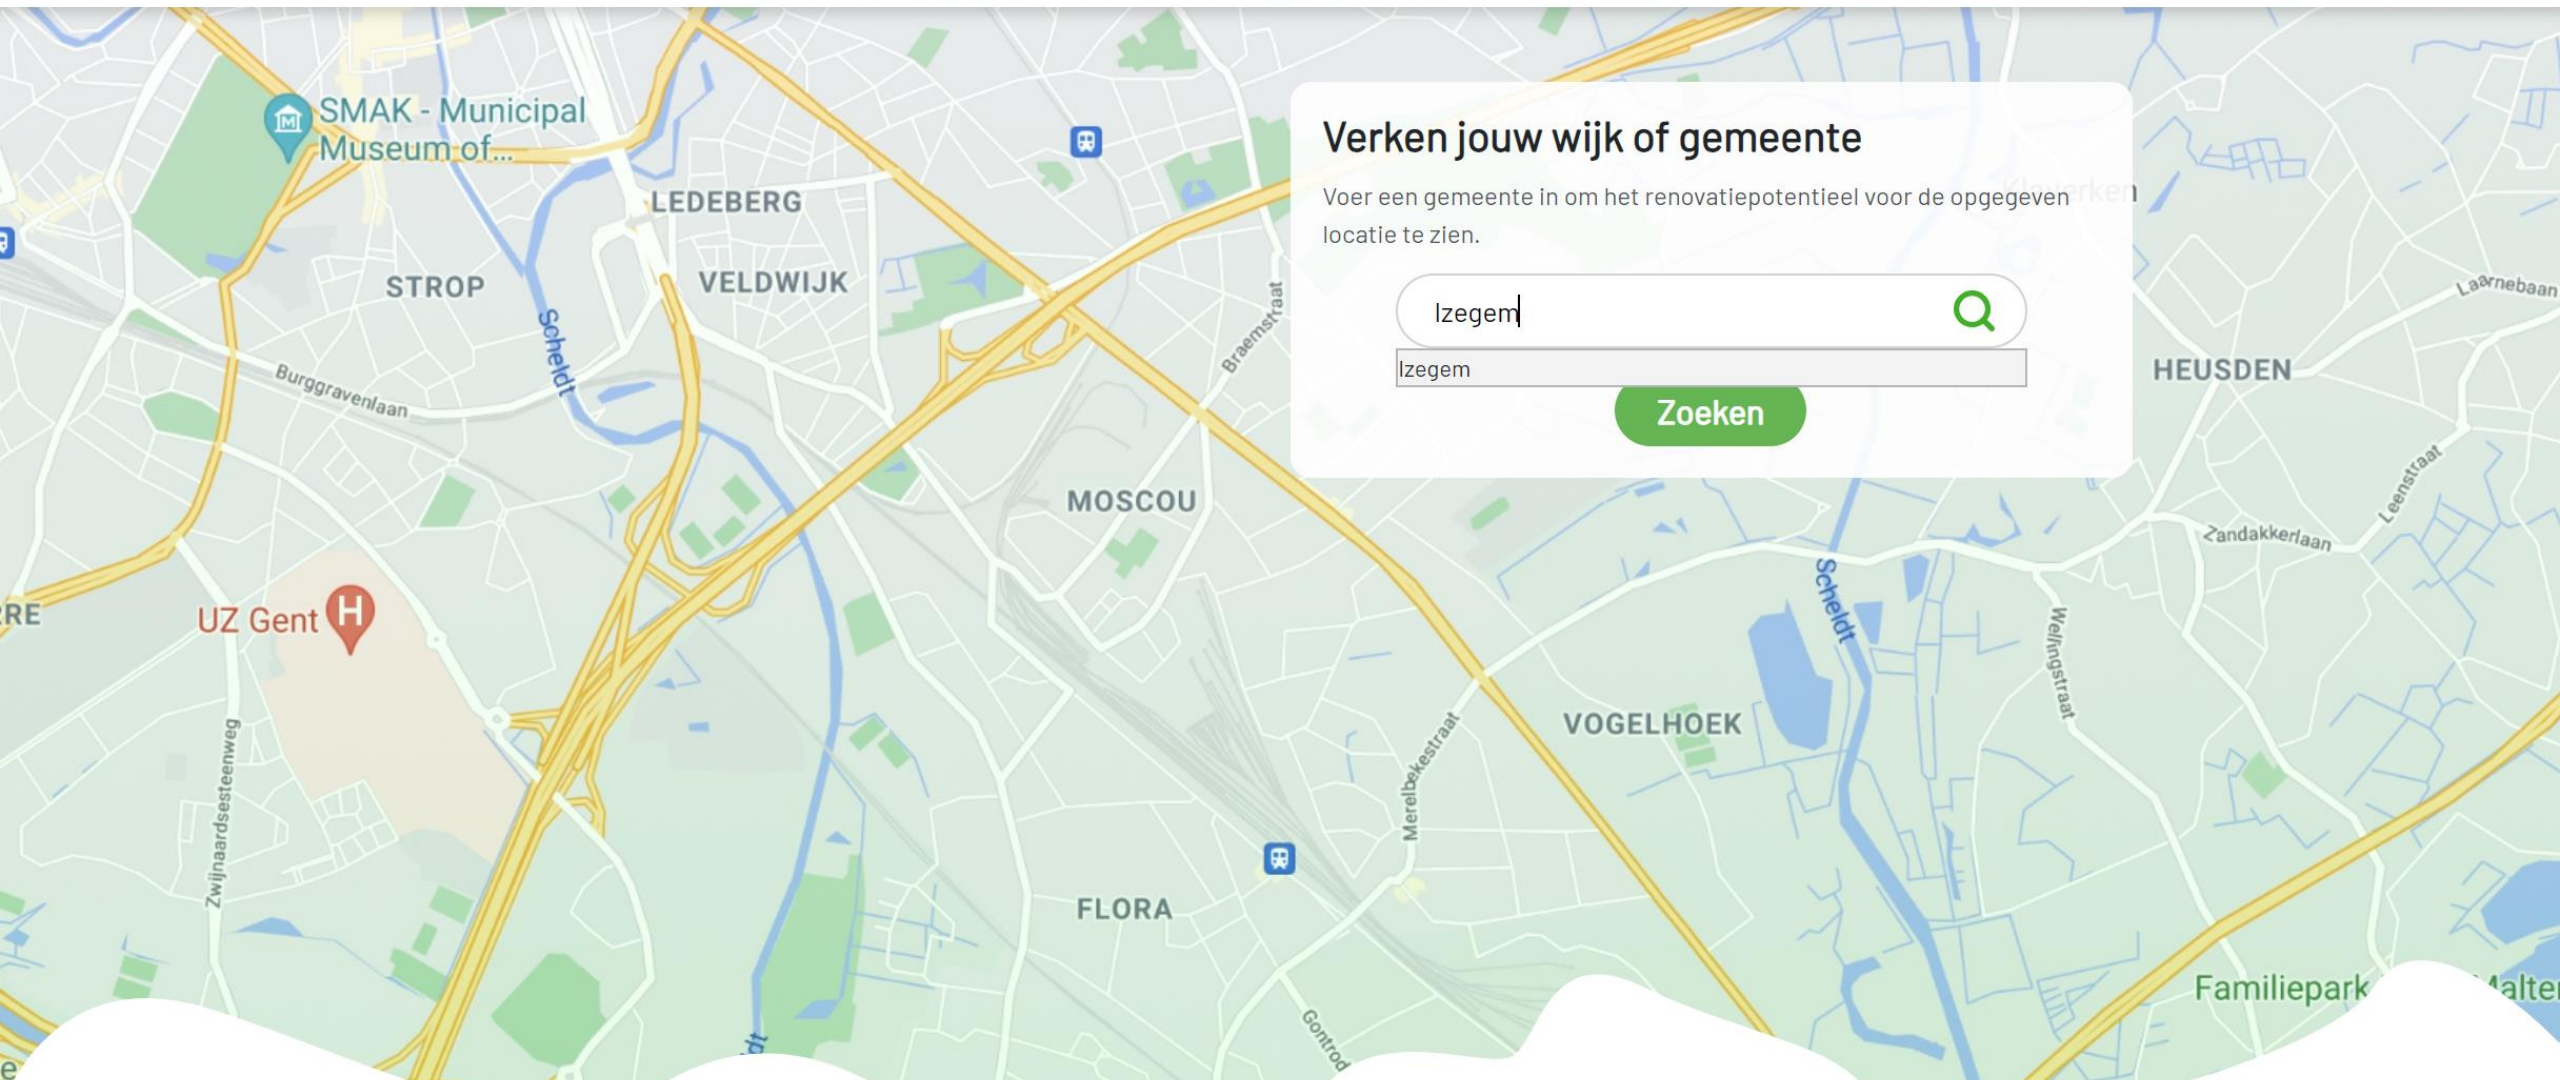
SMAK - Municipal Museum of...

LEDEBERG

STROP

VELDWIJK

Scheldt

Burggravenlaan

Braemstraat

Verken jouw wijk of gemeente

Voer een gemeente in om het renovatiepotentieel voor de opgegeven locatie te zien.

Izegem

Izegem

Zoeken

Laarnebaan

HEUSDEN

MOSCOU

Leenstraat

Zandakkerlaan

RE

UZ Gent

Scheldt

Wellingstraat

VOGELHOEK

Zwijnaardsesteenweg

Merelbekestraat

FLORA

Gontrod

Familiepark

alter